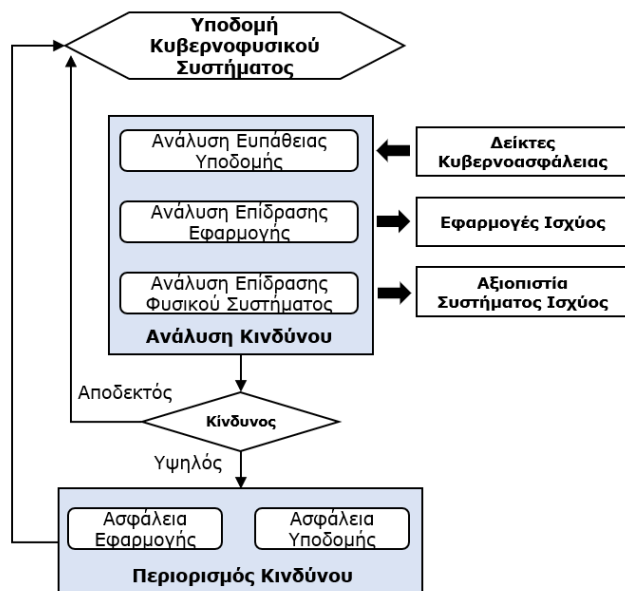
Υποδομή Κυβερνοφυσικού Συστήματος

Ανάλυση Ευπάθειας Υποδομής

Ανάλυση Επίδρασης Εφαρμογής

Ανάλυση Επίδρασης Φυσικού Συστήματος

Ανάλυση Κινδύνου

Δείκτες Κυβερνοασφάλειας

Εφαρμογές Ισχύος

Αξιοπιστία Συστήματος Ισχύος

Αποδεκτός

Κίνδυνος

Υψηλός

Ασφάλεια Εφαρμογής

Ασφάλεια Υποδομής

Περιορισμός Κινδύνου